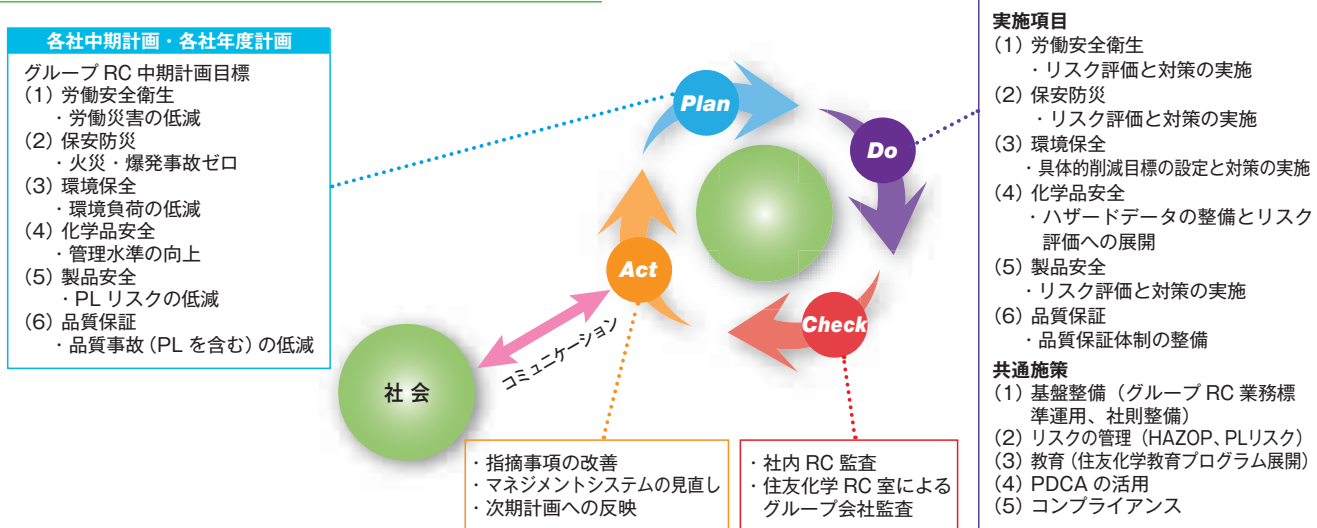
各社中期計画・各社年度計画

グループ RC 中期計画目標
（1）労働安全衛生
・労働災害の低減
（2）保安防災
・火災・爆発事故ゼロ
（3）環境保全
・環境負荷の低減
（4）化学品安全
・管理水準の向上
（5）製品安全
・PL リスクの低減
（6）品質保証
・品質事故（PL を含む）の低減

Plan

Do

Act

Check

社 会

コミュニケーション

・指摘事項の改善
・マネジメントシステムの見直し
・次期計画への反映

・社内 RC 監査
・住友化学 RC 室による グループ会社監査

実施項目
（1）労働安全衛生
・リスク評価と対策の実施
（2）保安防災
・リスク評価と対策の実施
（3）環境保全
・具体的削減目標の設定と対策の実施
（4）化学品安全
・ハザードデータの整備とリスク評価への展開
（5）製品安全
・リスク評価と対策の実施
（6）品質保証
・品質保証体制の整備

共通施策
（1）基盤整備（グループ RC 業務標準運用、社則整備）
（2）リスクの管理（HAZOP、PLリスク）
（3）教育（住友化学教育プログラム展開）
（4）PDCA の活用
（5）コンプライアンス